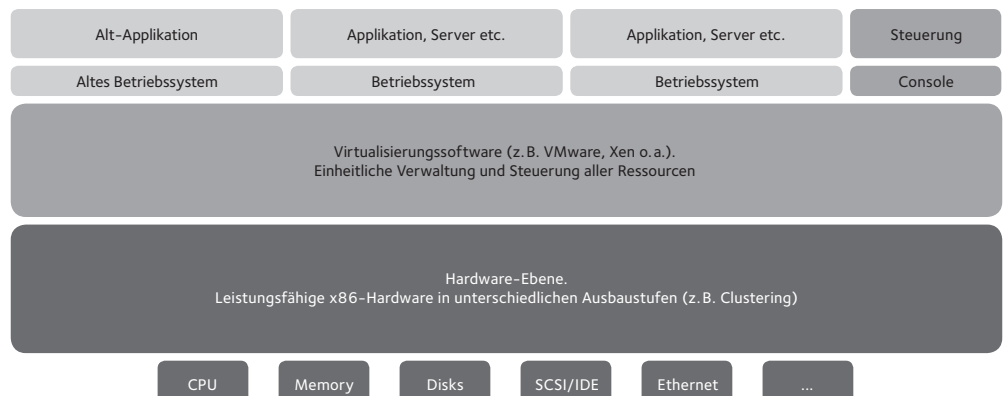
Alt-Applikation

Applikation, Server etc.

Applikation, Server etc.

Steuerung

Altes Betriebssystem

Betriebssystem

Betriebssystem

Console

Virtualisierungssoftware (z.B. VMware, Xen o.a.).
Einheitliche Verwaltung und Steuerung aller Ressourcen

Hardware-Ebene.
Leistungsfähige x86-Hardware in unterschiedlichen Ausbaustufen (z.B. Clustering)

CPU

Memory

Disks

SCSI/IDE

Ethernet

...